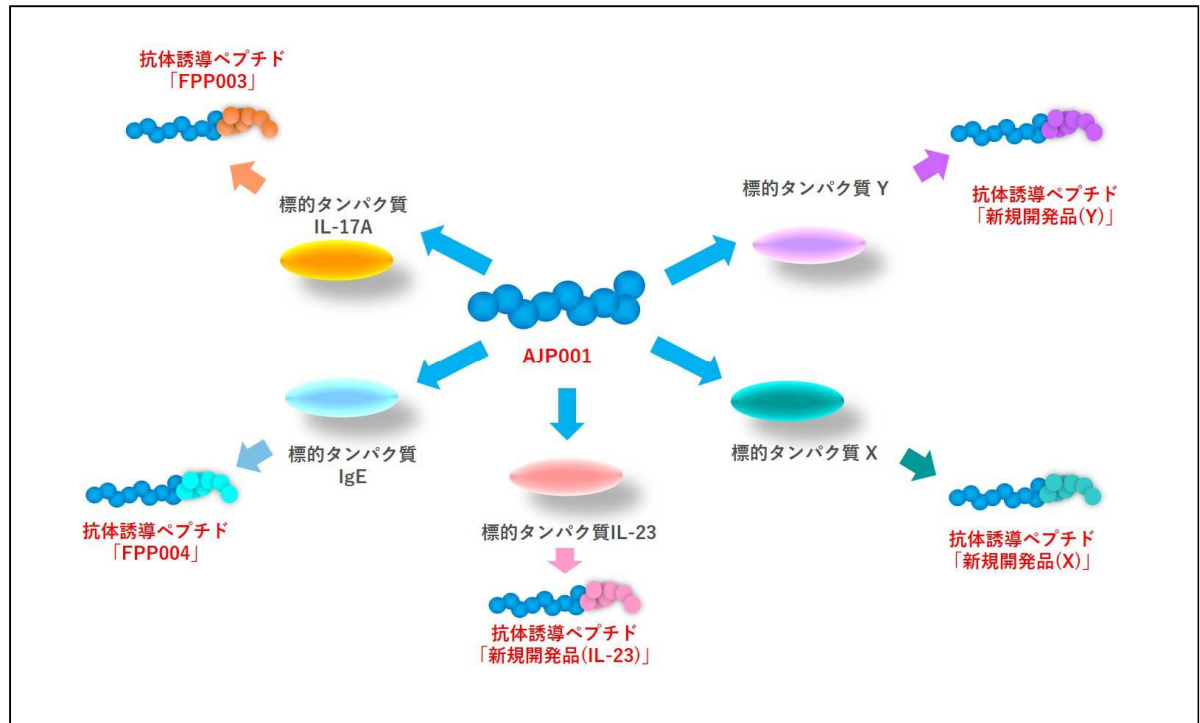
抗体誘導ペプチド
「FPP003」

標的タンパク質 Y

抗体誘導ペプチド
「新規開発品(Y)」

標的タンパク質
IL-17A

AJP001

標的タンパク質
IgE

標的タンパク質 X

抗体誘導ペプチド
「FPP004」

標的タンパク質IL-23

抗体誘導ペプチド
「新規開発品(X)」

抗体誘導ペプチド
「新規開発品(IL-23)」